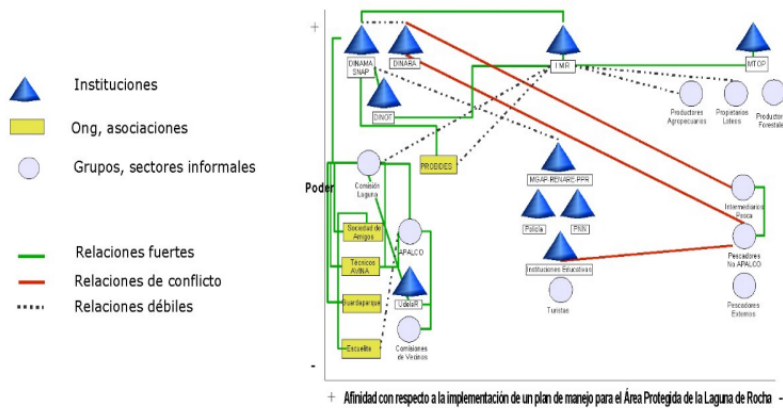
Instituciones

Ong, asociaciones

Grupos, sectores informales

Relaciones fuertes

Relaciones de conflicto

Relaciones débiles

+

Poder

-

DINAMA SNAP

DINARA

IMR

MTOP

DINOT

Productores Agropecuarios

Propietarios Lotes

Productores Forestales

Comisión Laguna

PROBIDES

MGAP RENARE PPR

Intermediarios Pesca

Policía

PNN

Pescadores No APALCO

Sociedad de Amigos

APALCO

Técnicos AVINA

Instituciones Educativos

Guardaparque

UdelaR

Turistas

Pescadores Externos

Escuelita

Comisiones de Vecinos

+ Afinidad con respecto a la implementación de un plan de manejo para el Área Protegida de la Laguna de Rocha -